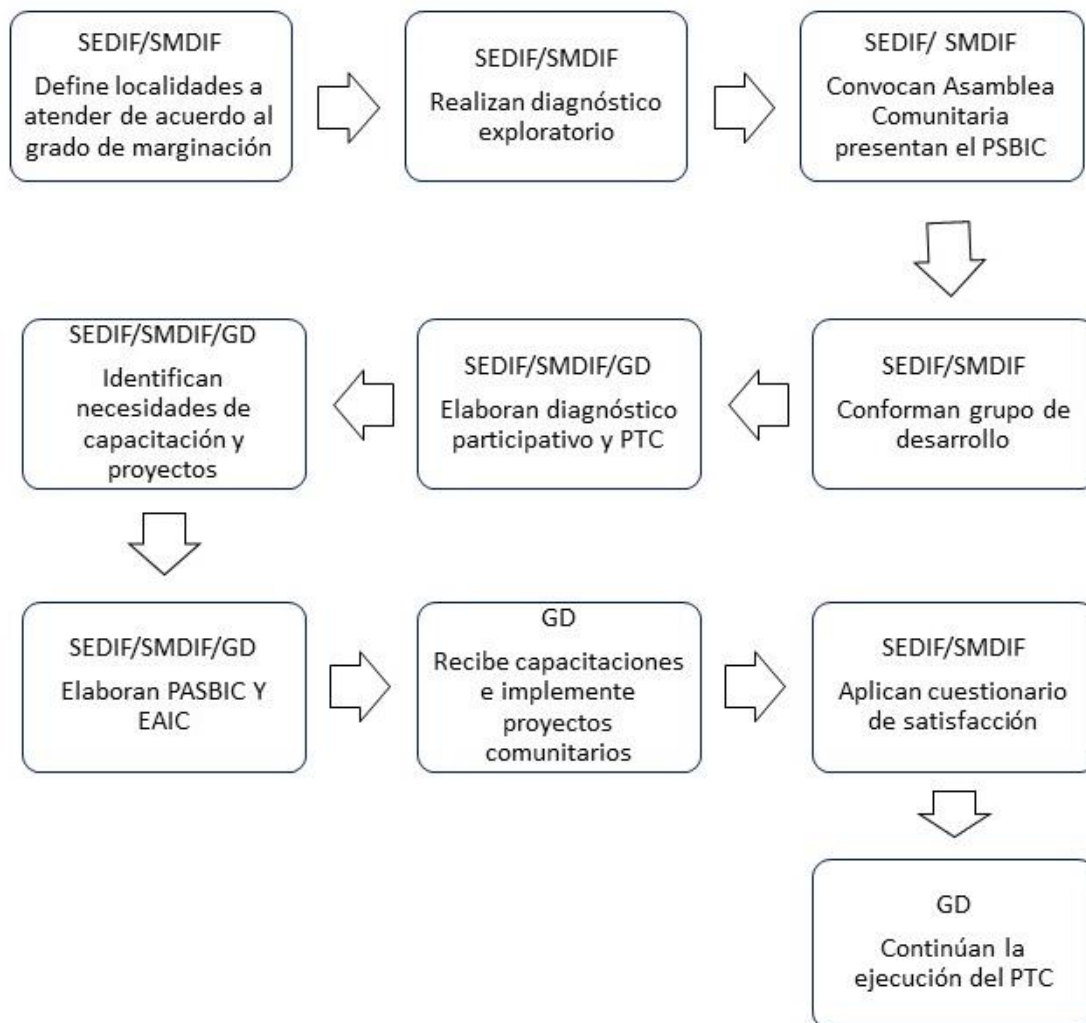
SEDIF/SMDIF
Define localidades a atender de acuerdo al grado de marginación

SEDIF/SMDIF
Realizan diagnóstico exploratorio

SEDIF/ SMDIF
Convocan Asamblea Comunitaria presentan el PSBIC

SEDIF/SMDIF
Conforman grupo de desarrollo

SEDIF/SMDIF/GD
Elaboran diagnóstico participativo y PTC

SEDIF/SMDIF/GD
Identifican necesidades de capacitación y proyectos

SEDIF/SMDIF/GD
Elaboran PASBIC Y EAIC

GD
Recibe capacitaciones e implemente proyectos comunitarios

SEDIF/SMDIF
Aplican cuestionario de satisfacción

GD
Continúan la ejecución del PTC